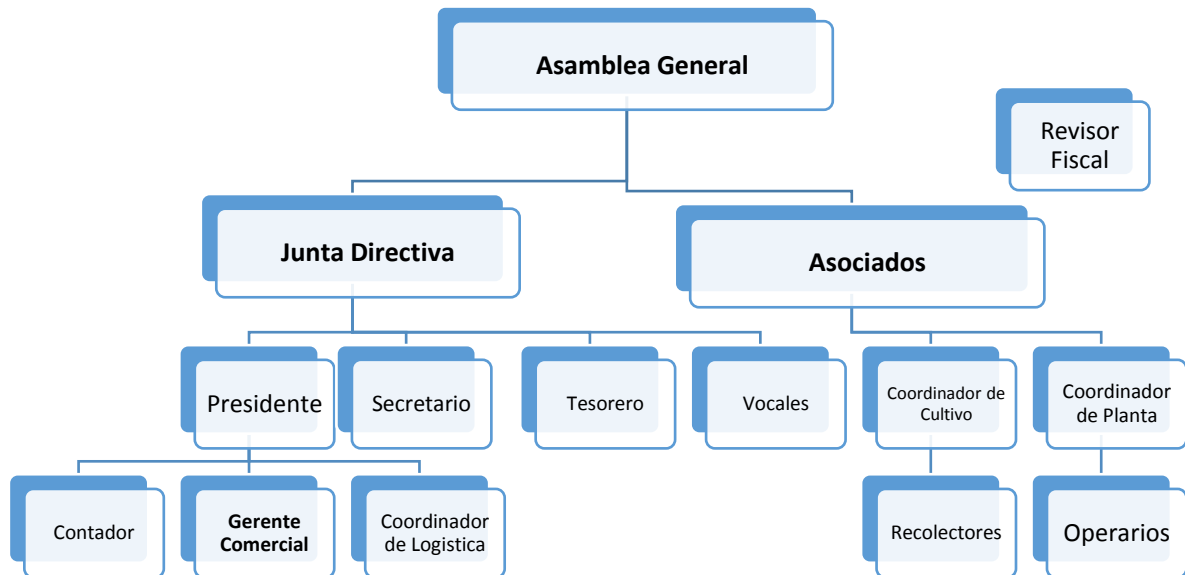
Asamblea General

Revisor Fiscal

Junta Directiva

Asociados

Presidente

Secretario

Tesorero

Vocales

Coordinador de Cultivo

Coordinador de Planta

Contador

Gerente Comercial

Coordinador de Logistica

Recolectores

Operarios